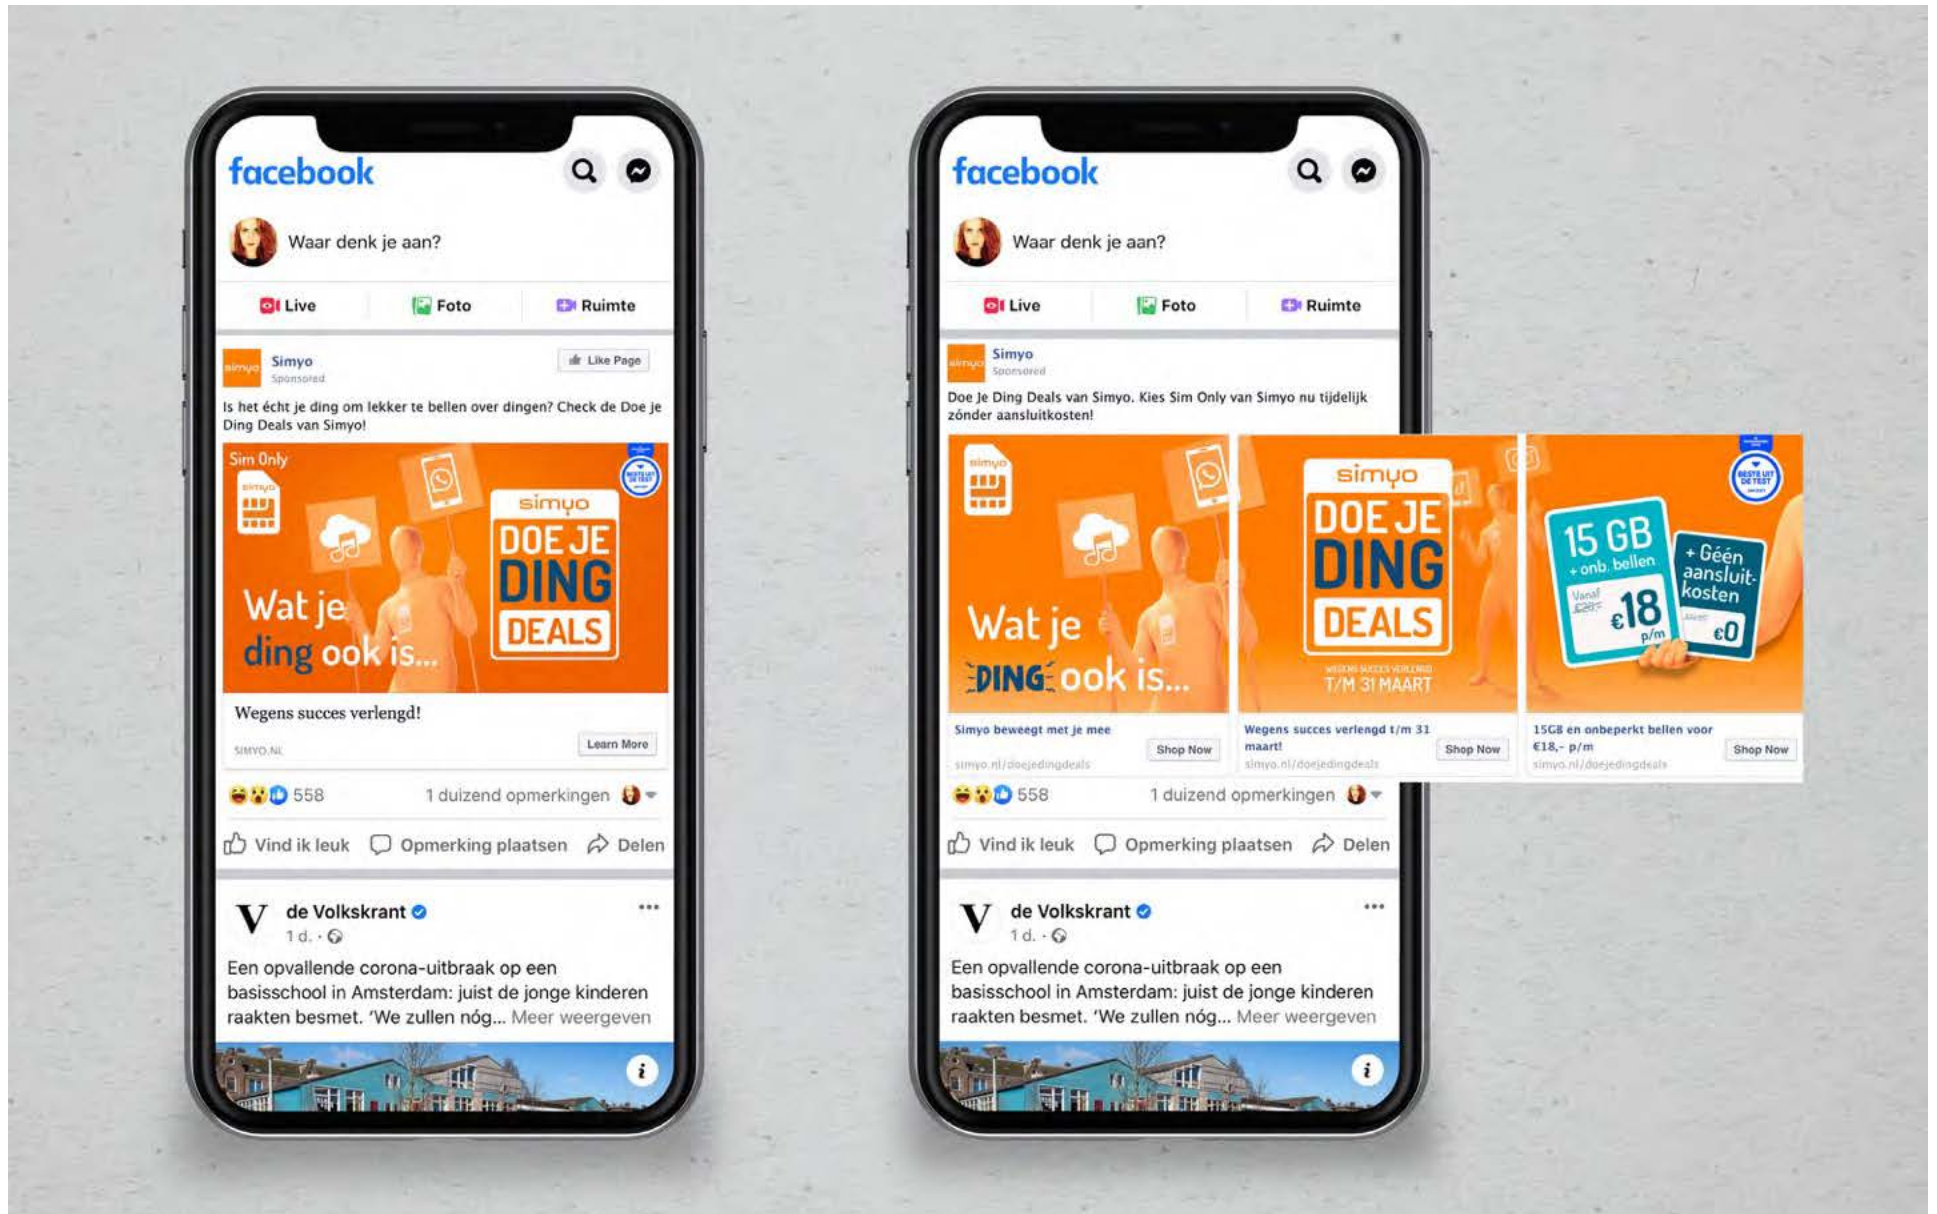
facebook

Waar denk je aan?

Live Foto Ruimte

Simyo
Sponsored

Like Page

Is het écht je ding om lekker te bellen over dingen? Check de Doe je Ding Deals van Simyo!

Sim Only
simyo

Wat je ding ook is...

simyo
DOE JE DING DEALS

Wegens succes verlengd!

SIMYO.NL

Learn More

558 1 duizend opmerkingen

Vind ik leuk Opmerking plaatsen Delen

de Volkskrant
1 d. ·

Een opvallende corona-uitbraak op een basisschool in Amsterdam: juist de jonge kinderen raakten besmet. 'We zullen nóg... Meer weergeven

facebook

Waar denk je aan?

Live Foto Ruimte

Simyo
Sponsored

Doe Je Ding Deals van Simyo. Kies Sim Only van Simyo nu tijdelijk zónder aansluitkosten!

simyo

Wat je DING ook is...

Simyo beweegt met je mee
simyo.nl/doejedingdeals
Shop Now

simyo
DOE JE DING DEALS
WEGENS SUCCES VERLENGD
T/M 31 MAART

Wegens succes verlengd t/m 31 maart!
simyo.nl/doejedingdeals
Shop Now

15 GB
+ onb. bellen
Vanaf €28,-
€18 p/m

+ Géén aansluitkosten
€0

15GB en onbeperkt bellen voor €18,- p/m
simyo.nl/doejedingdeals
Shop Now

558 1 duizend opmerkingen

Vind ik leuk Opmerking plaatsen Delen

de Volkskrant
1 d. ·

Een opvallende corona-uitbraak op een basisschool in Amsterdam: juist de jonge kinderen raakten besmet. 'We zullen nóg... Meer weergeven